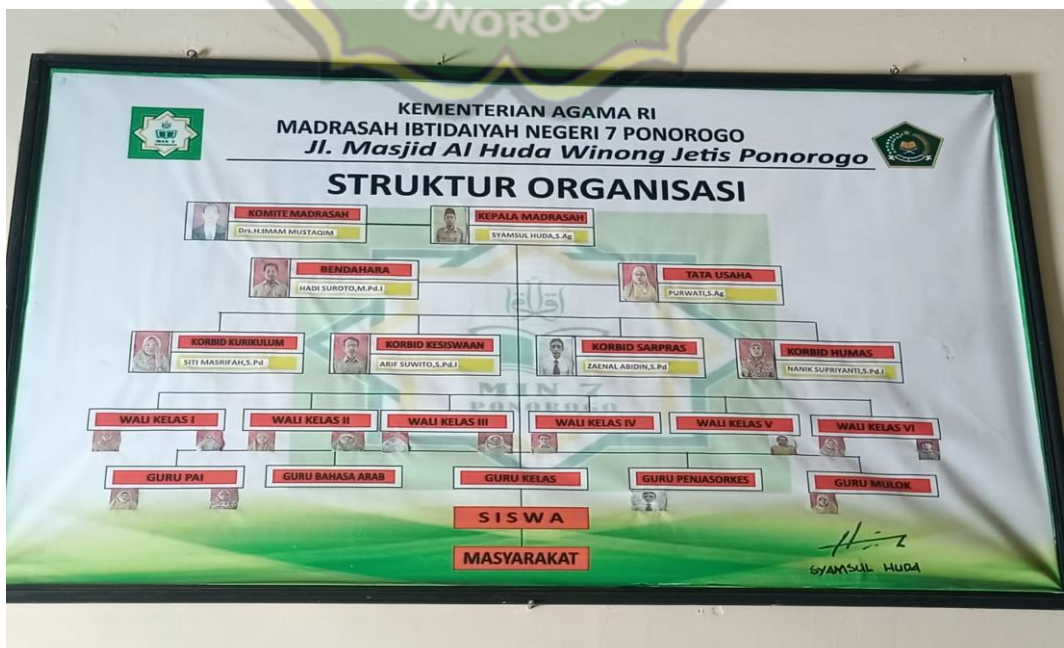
ONOROGO

KEMENTERIAN AGAMA RI
MADRASAH IBTIDAIYAH NEGERI 7 PONOROGO
Jl. Masjid Al Huda Winong Jetis Ponorogo

MIN 7

STRUKTUR ORGANISASI

KOMITE MADRASAH
Drs.H.IMAM MUSTAQIM

KEPALA MADRASAH
SYAMSUL HUDA,S.Ag

BENDAHARA
HADI SUROTO,M.Pd.I

TATA USAHA
PURWATI,S.Ag

KORBID KURIKULUM
SITI MASRIFAH,S.Pd

KORBID KESISWAAN
ARIF SUWITO,S.Pd.I

KORBID SARPRAS
ZAENAL ABIDIN,S.Pd

KORBID HUMAS
NANIK SUPRIYANTI,S.Pd.I

MIN 7
PONOROGO

WALI KELAS I
WALI KELAS II
WALI KELAS III
WALI KELAS IV
WALI KELAS V
WALI KELAS VI

GURU PAI
GURU BAHASA ARAB
GURU KELAS
GURU PENJASORKES
GURU MULOK

SISWA

MASYARAKAT

SYAMSUL HUDA